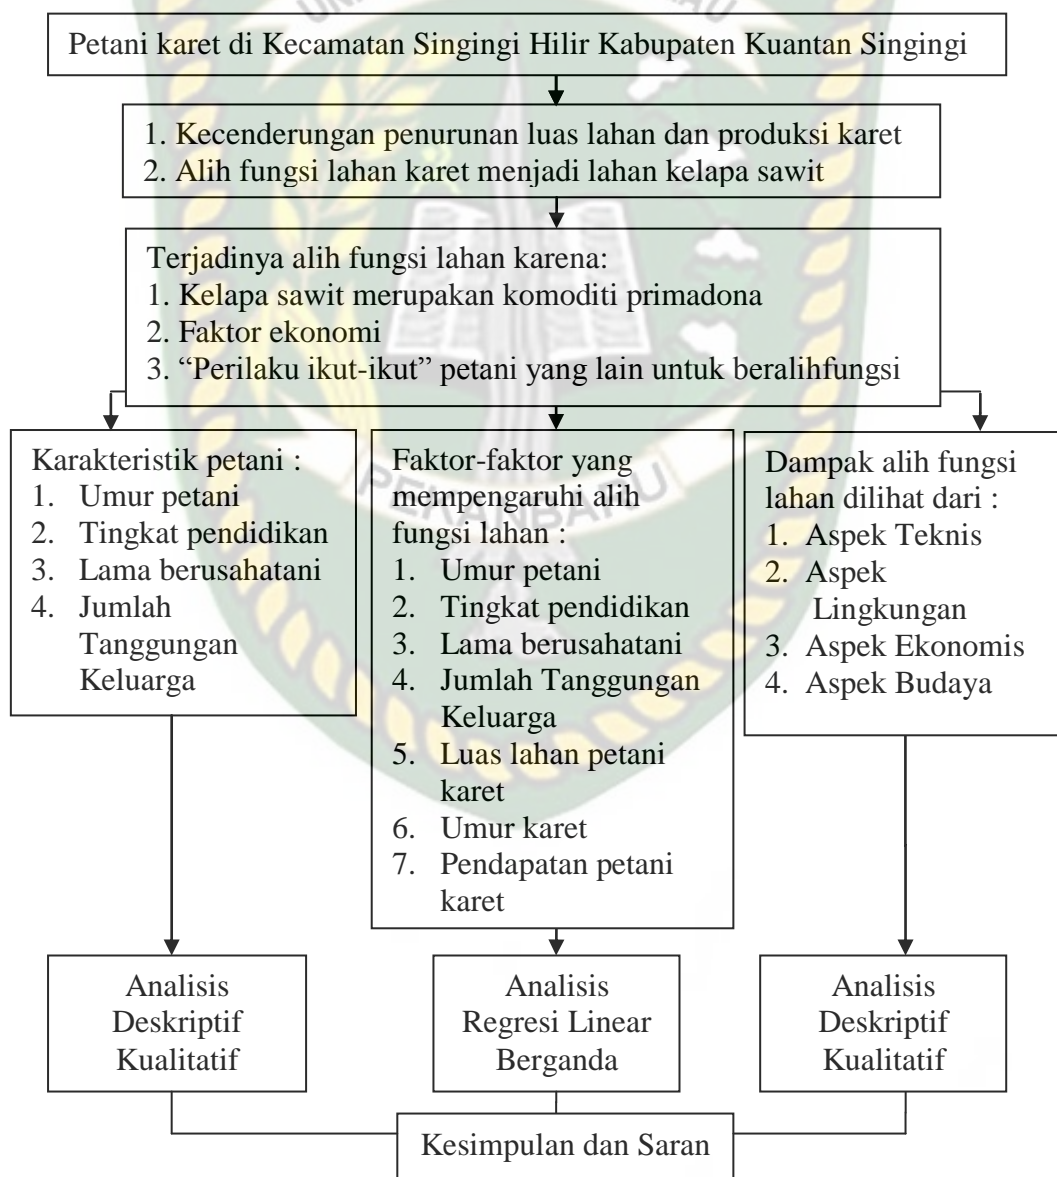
Petani karet di Kecamatan Singingi Hilir Kabupaten Kuantan Singingi

1. Kecenderungan penurunan luas lahan dan produksi karet
2. Alih fungsi lahan karet menjadi lahan kelapa sawit

Terjadinya alih fungsi lahan karena:
1. Kelapa sawit merupakan komoditi primadona
2. Faktor ekonomi
3. "Perilaku ikut-ikut" petani yang lain untuk beralihfungsi

Karakteristik petani :
1. Umur petani
2. Tingkat pendidikan
3. Lama berusahatani
4. Jumlah Tanggungan Keluarga

Faktor-faktor yang mempengaruhi alih fungsi lahan :
1. Umur petani
2. Tingkat pendidikan
3. Lama berusahatani
4. Jumlah Tanggungan Keluarga
5. Luas lahan petani karet
6. Umur karet
7. Pendapatan petani karet

Dampak alih fungsi lahan dilihat dari :
1. Aspek Teknis
2. Aspek Lingkungan
3. Aspek Ekonomis
4. Aspek Budaya

Analisis Deskriptif Kualitatif

Analisis Regresi Linear Berganda

Analisis Deskriptif Kualitatif

Kesimpulan dan Saran